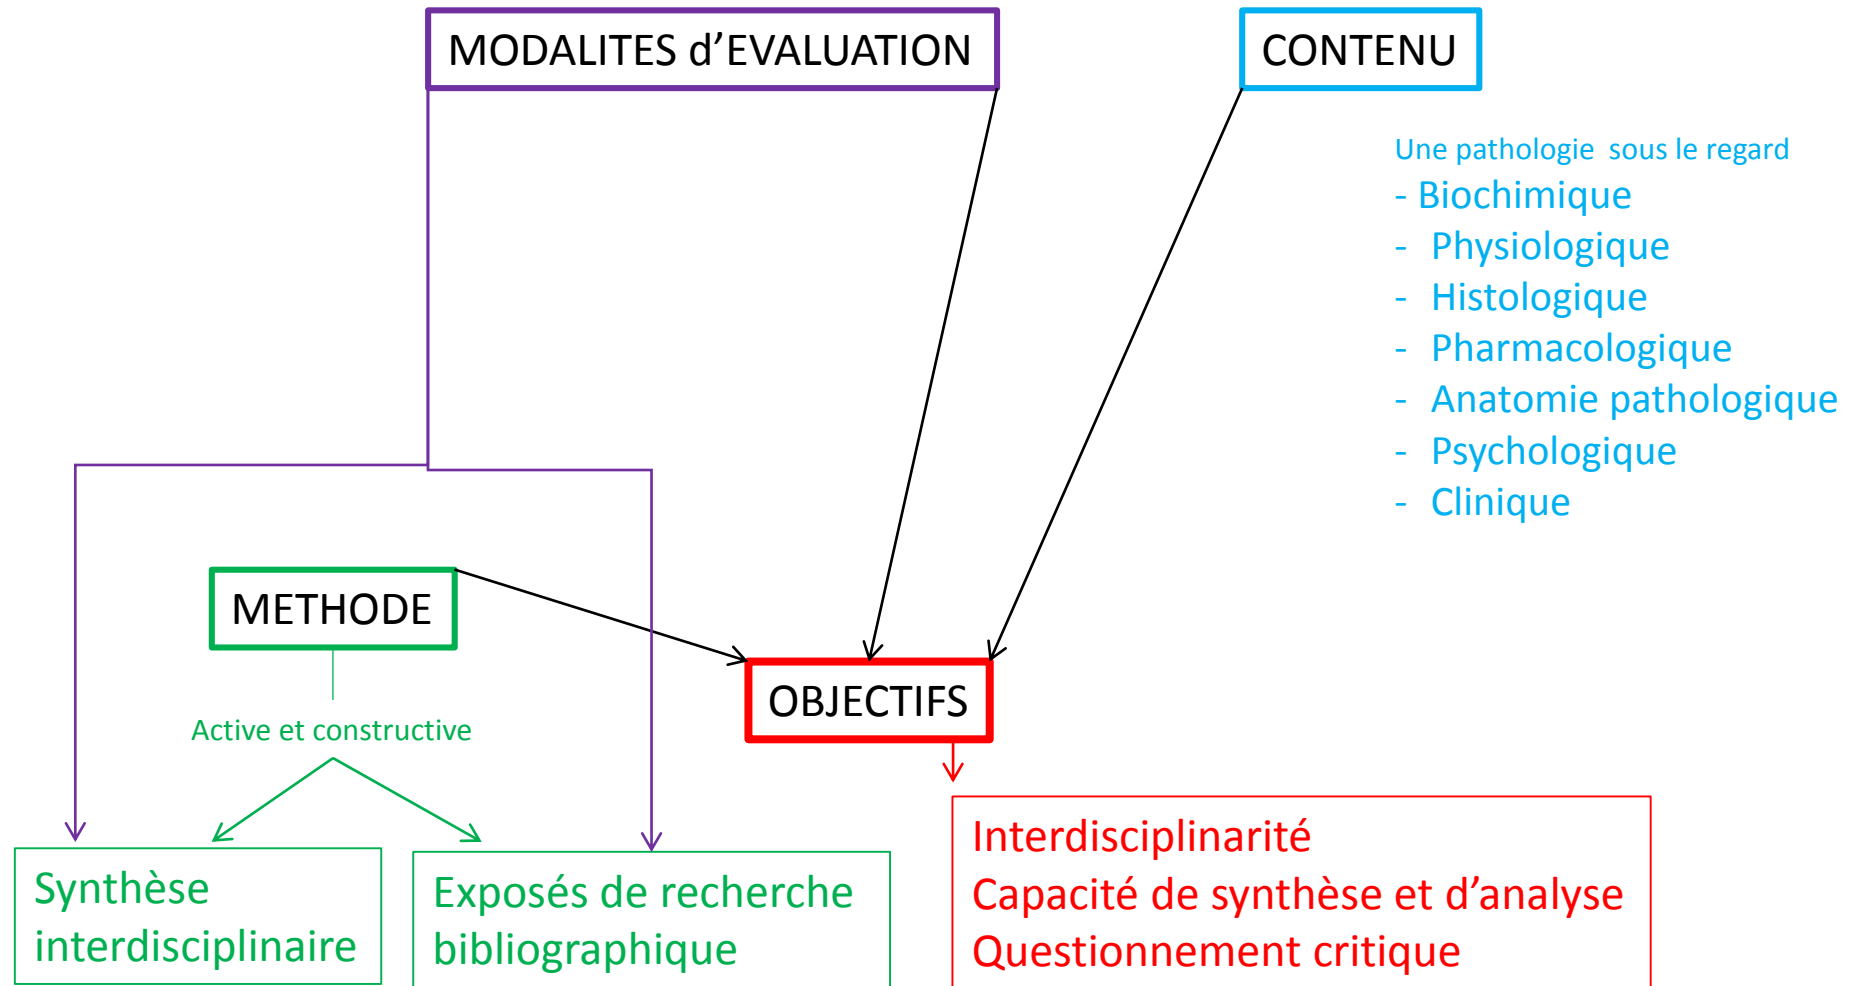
MODALITES d'EVALUATION

CONTENU

Une pathologie sous le regard
- Biochimique
- Physiologique
- Histologique
- Pharmacologique
- Anatomie pathologique
- Psychologique
- Clinique

METHODE

Active et constructive

OBJECTIFS

Synthèse interdisciplinaire

Exposés de recherche bibliographique

Interdisciplinarité
Capacité de synthèse et d'analyse
Questionnement critique